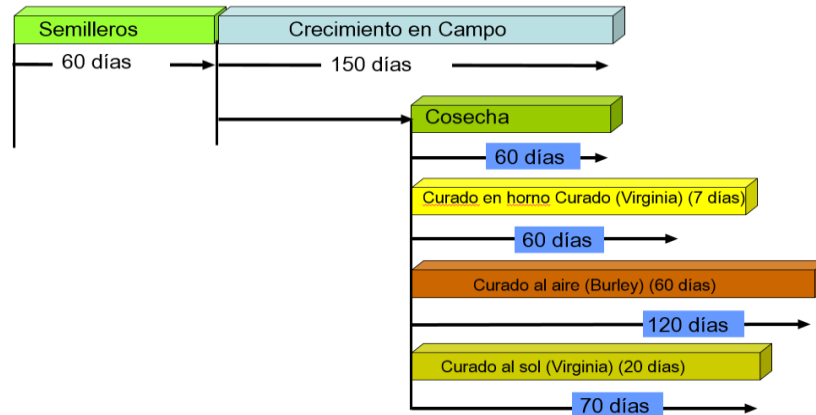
Semilleros

Crecimiento en Campo

60 días

150 días

Cosecha

60 días

Curado en horno Curado (Virginia) (7 días)

60 días

Curado al aire (Burley) (60 días)

120 días

Curado al sol (Virginia) (20 días)

70 días